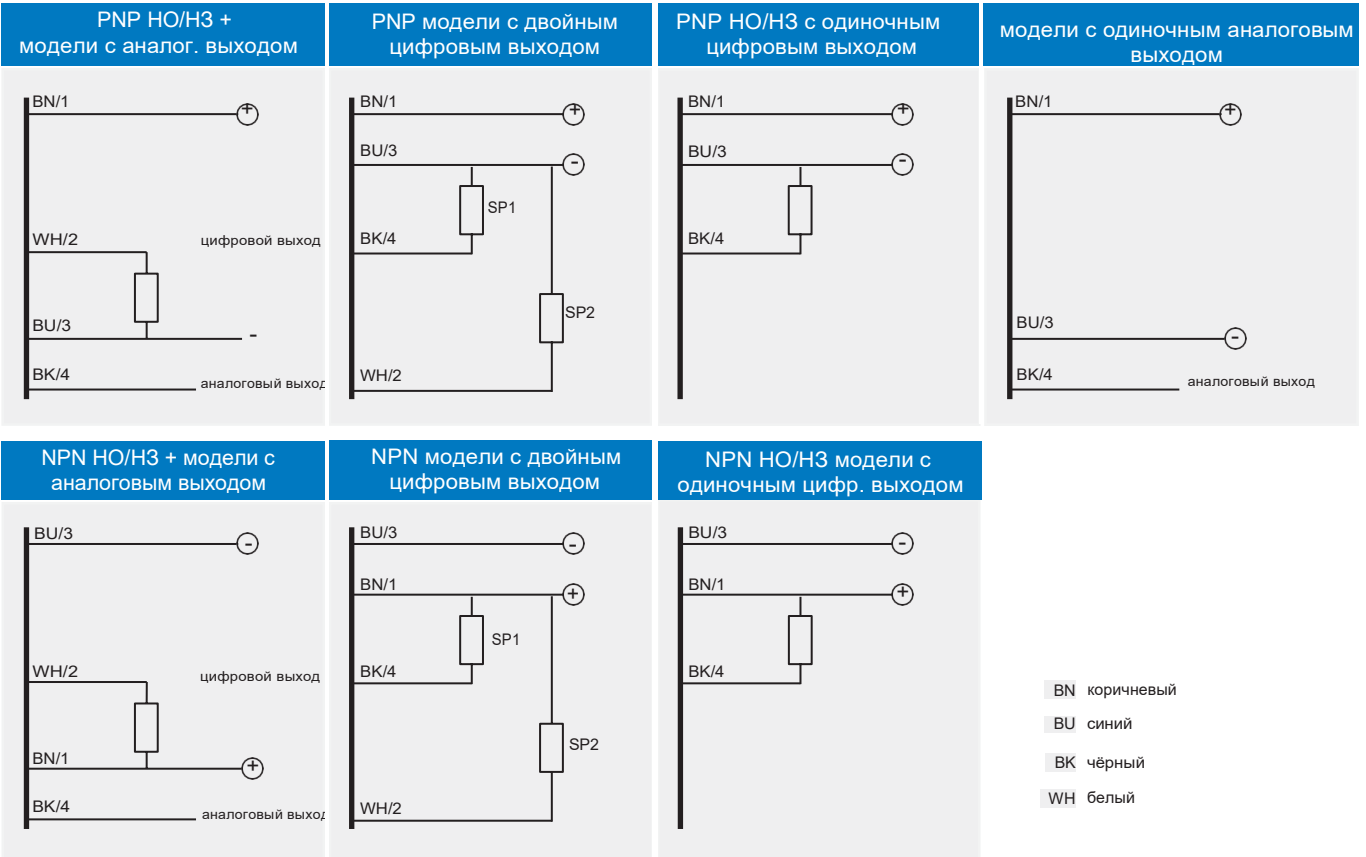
PNP НО/НЗ + модели с аналог. выходом

BN/1
+
WH/2
цифровой выход
BU/3
-
BK/4
аналоговый выход

PNP модели с двойным цифровым выходом

BN/1
+
BU/3
-
SP1
BK/4
SP2
WH/2

PNP НО/НЗ с одиночным цифровым выходом

BN/1
+
BU/3
-
BK/4

модели с одиночным аналоговым выходом

BN/1
+
BU/3
-
BK/4
аналоговый выход

NPN НО/НЗ + модели с аналоговым выходом

BU/3
-
WH/2
цифровой выход
BN/1
+
BK/4
аналоговый выход

NPN модели с двойным цифровым выходом

BU/3
-
BN/1
+
SP1
BK/4
SP2
WH/2

NPN НО/НЗ модели с одиночным цифр. выходом

BU/3
-
BN/1
+
BK/4

BN коричневый
BU синий
BK чёрный
WH белый